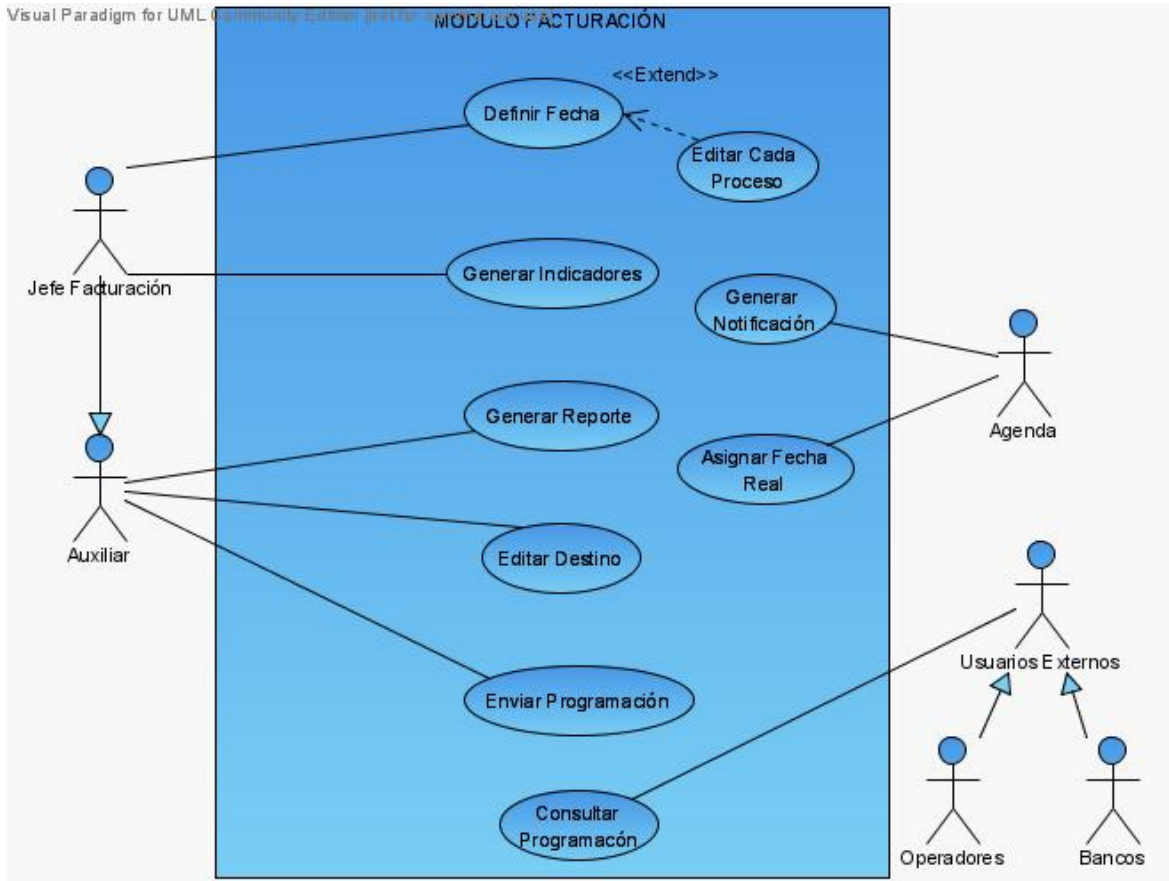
Visual Paradigm for UML Community Edition [not for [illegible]]

MODULO FACTURACIÓN

<<Extend>>

Definir Fecha

Editar Cada Proceso

Jefe Facturación

Generar Indicadores

Generar Notificación

Agenda

Generar Reporte

Asignar Fecha Real

Auxiliar

Editar Destino

Usuarios Externos

Enviar Programación

Consultar Programacón

Operadores

Bancos